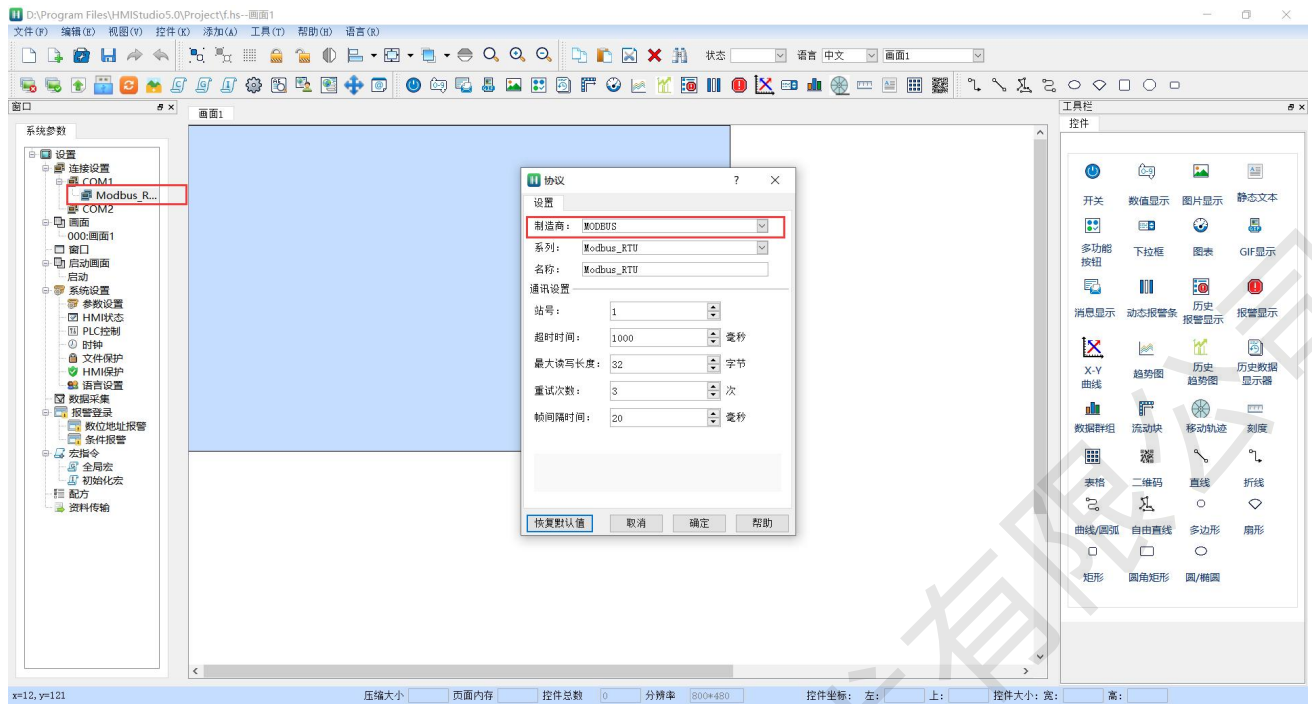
D:\Program Files\HMIStudio5.0\Project\f.hs--画面1

文件(F) 编辑(E) 视图(V) 控件(K) 添加(A) 工具(T) 帮助(H) 语言(R)

状态 语言 中文 画面1

窗口

系统参数

设置
连接设置
COM1
Modbus_R...
COM2
画面
000:画面1
窗口
启动画面
启动
系统设置
参数设置
HMI状态
PLC控制
时钟
文件保护
HMI保护
语言设置
数据采集
报警登录
数位地址报警
条件报警
宏指令
全局宏
初始化宏
配方
资料传输

画面1

协议 ? ×

设置

制造商: MODBUS
系列: Modbus_RTU
名称: Modbus_RTU
通讯设置
站号: 1
超时时间: 1000 毫秒
最大读写长度: 32 字节
重试次数: 3 次
帧间隔时间: 20 毫秒

恢复默认值 取消 确定 帮助

工具栏

控件

开关 数值显示 图片显示 静态文本
多功能按钮 下拉框 图表 GIF显示
消息显示 动态报警条 历史报警显示 报警显示
X-Y曲线 趋势图 历史趋势图 历史数据显示器
数据群组 流动块 移动轨迹 刻度
表格 二维码 直线 折线
曲线/圆弧 自由直线 多边形 扇形
矩形 圆角矩形 圆/椭圆

x=12, y=121 压缩大小 页面内存 控件总数 0 分辨率 800*480 控件坐标: 左: 上: 控件大小: 宽: 高: